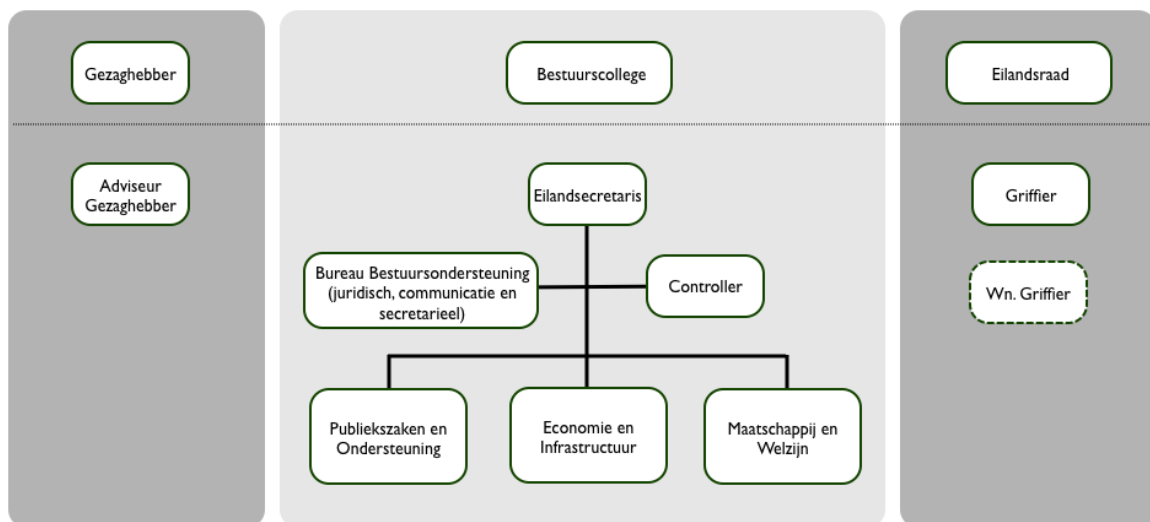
Gezaghebber

Bestuurscollege

Eilandsraad

Adviseur Gezaghebber

Eilandsecretaris

Griffier

Bureau Bestuursondersteuning (juridisch, communicatie en secretarieel)

Controller

Wn. Griffier

Publiekszaken en Ondersteuning

Economie en Infrastructuur

Maatschappij en Welzijn